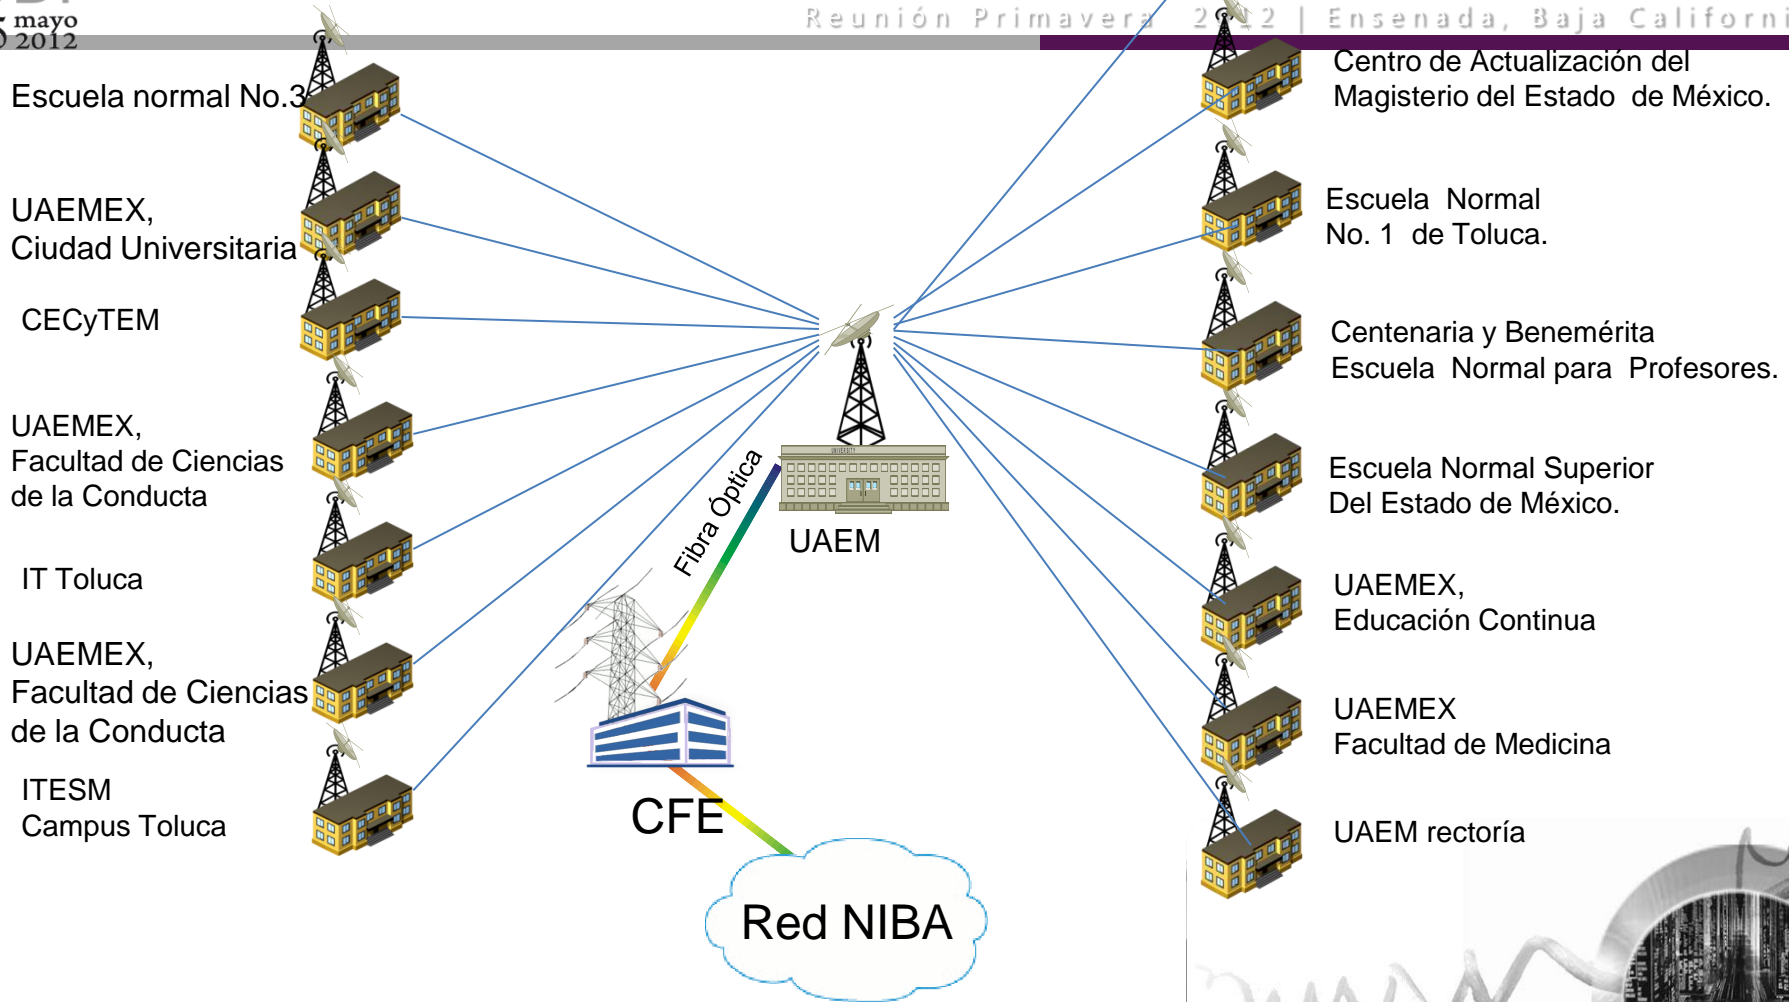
mayo 2012

Reunión Primavera 2012 | Ensenada, Baja Californi

Escuela normal No.3

UAEMEX, Ciudad Universitaria

CECyTEM

UAEMEX, Facultad de Ciencias de la Conducta

IT Toluca

UAEMEX, Facultad de Ciencias de la Conducta

ITESM Campus Toluca

Centro de Actualización del Magisterio del Estado de México.

Escuela Normal No. 1 de Toluca.

Centenaria y Benemérita Escuela Normal para Profesores.

Escuela Normal Superior Del Estado de México.

UAEMEX, Educación Continua

UAEMEX Facultad de Medicina

UAEM rectoría

Fibra Óptica

UAEM

CFE

Red NIBA